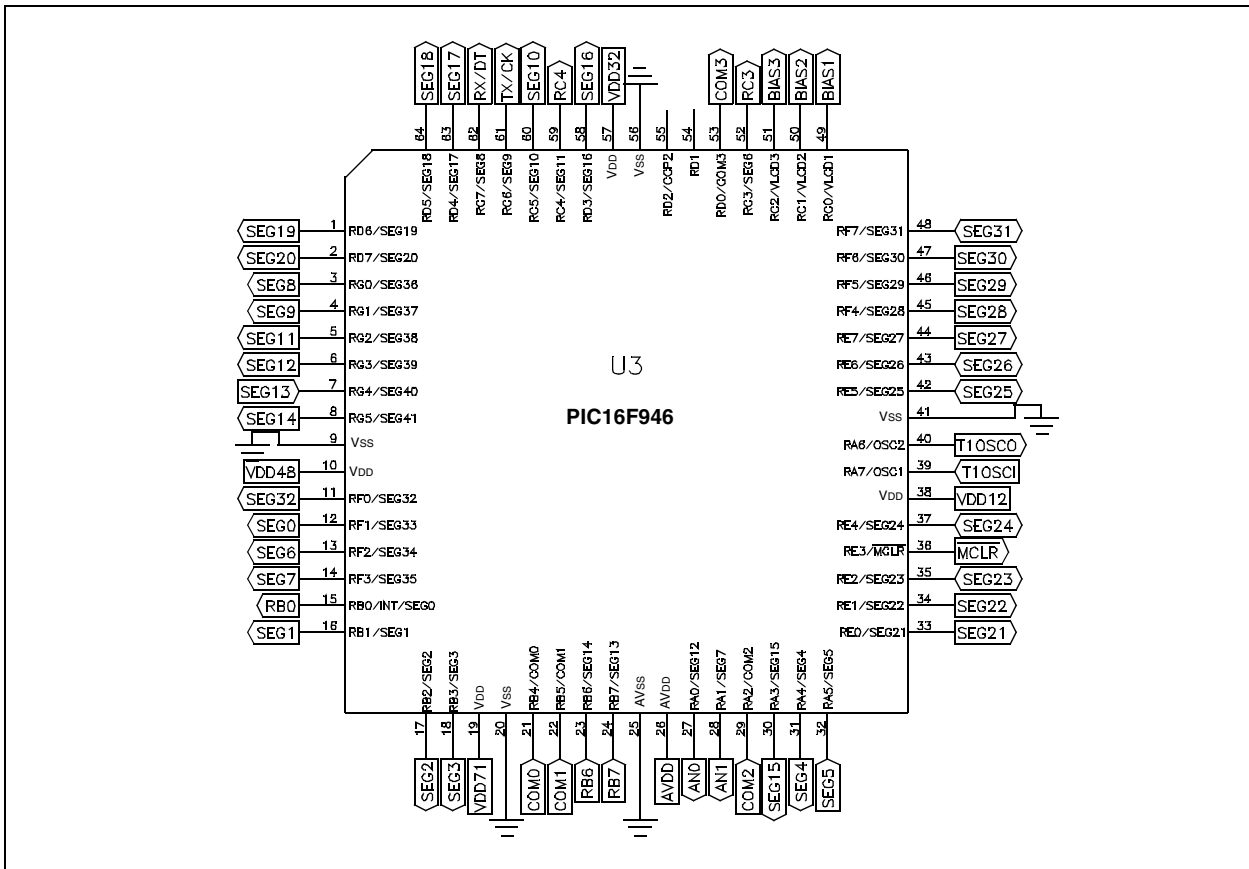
SEG18 SEG17 RX/DT TX/CK SEG10 RC4 SEG16 VDD32 COM3 RC3 BIAS3 BIAS2 BIAS1

64 63 62 61 60 59 58 57 56 55 54 53 52 51 50 49

RD5/SEG18 RD4/SEG17 RG7/SEG8 RC6/SEG9 RC5/SEG10 RC4/SEG11 RD3/SEG16 VDD VSS RD2/CCP2 RD1 RD0/COM3 RC3/SEG6 RC2/VLCD3 RC1/VLCD2 RC0/VLCD1

SEG19 1 RD6/SEG19
SEG20 2 RD7/SEG20
SEG8 3 RG0/SEG36
SEG9 4 RG1/SEG37
SEG11 5 RG2/SEG38
SEG12 6 RG3/SEG39
SEG13 7 RG4/SEG40
SEG14 8 RG5/SEG41
9 VSS
VDD48 10 VDD
SEG32 11 RF0/SEG32
SEG0 12 RF1/SEG33
SEG6 13 RF2/SEG34
SEG7 14 RF3/SEG35
RB0 15 RB0/INT/SEG0
SEG1 16 RB1/SEG1

U3

PIC16F946

RF7/SEG31 48 SEG31
RF6/SEG30 47 SEG30
RF5/SEG29 46 SEG29
RF4/SEG28 45 SEG28
RE7/SEG27 44 SEG27
RE6/SEG26 43 SEG26
RE5/SEG25 42 SEG25
VSS 41
RA6/OSC2 40 T1OSCO
RA7/OSC1 39 T1OSCI
VDD 38 VDD12
RE4/SEG24 37 SEG24
RE3/$\overline{MCLR}$ 36 MCLR
RE2/SEG23 35 SEG23
RE1/SEG22 34 SEG22
RE0/SEG21 33 SEG21

RB2/SEG2 RB3/SEG3 VDD VSS RB4/COM0 RB5/COM1 RB6/SEG14 RB7/SEG13 AVSS AVDD RA0/SEG12 RA1/SEG7 RA2/COM2 RA3/SEG15 RA4/SEG4 RA5/SEG5

17 18 19 20 21 22 23 24 25 26 27 28 29 30 31 32

SEG2 SEG3 VDD71 COM0 COM1 RB6 RB7 AVDD AN0 AN1 COM2 SEG15 SEG4 SEG5